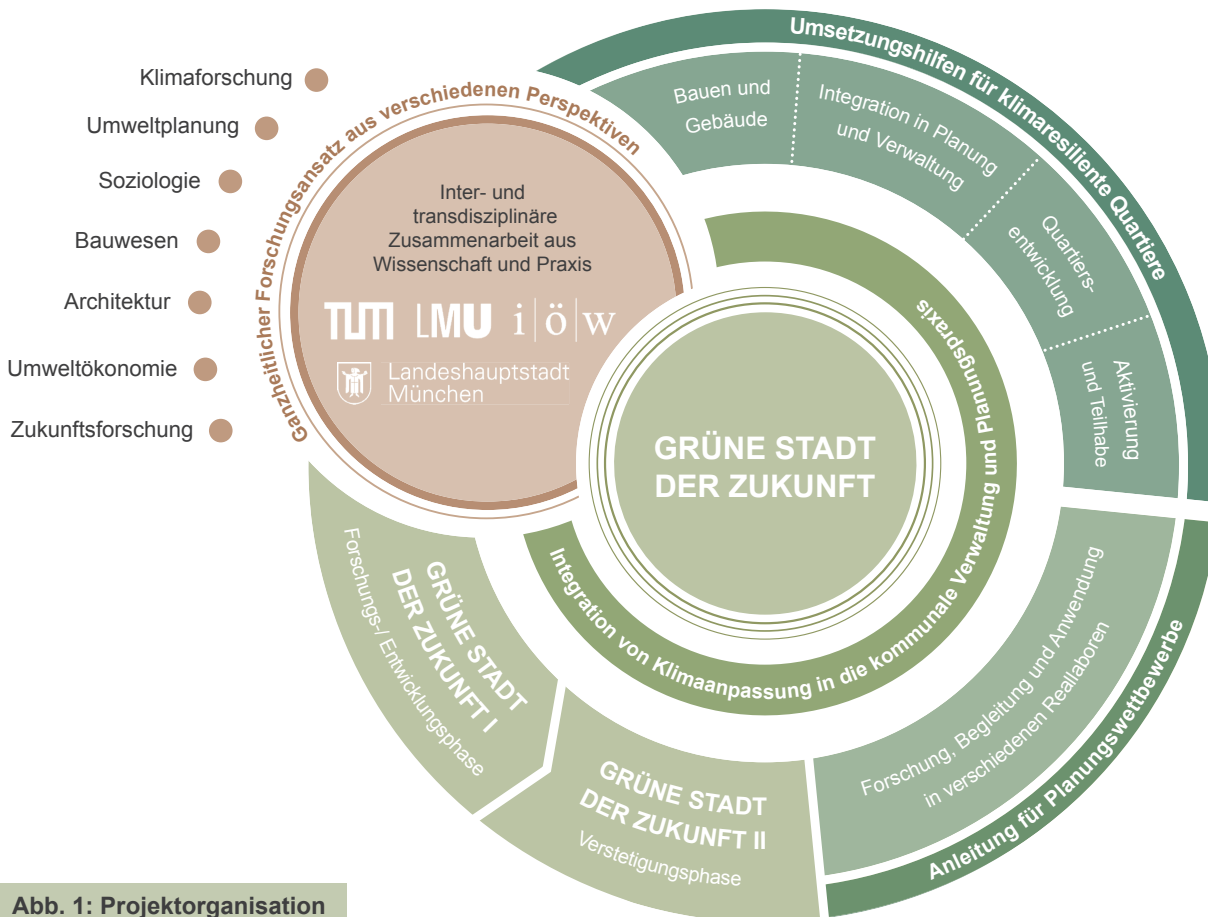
Klimaforschung

Umweltplanung

Soziologie

Bauwesen

Architektur

Umweltökonomie

Zukunftsforschung

Ganzheitlicher Forschungsansatz aus verschiedenen Perspektiven

Inter- und transdisziplinäre Zusammenarbeit aus Wissenschaft und Praxis

TUM LMU i|ö|w

Landeshauptstadt München

Umsetzungshilfen für klimaresiliente Quartiere

Bauen und Gebäude

Integration in Planung und Verwaltung

Quartiersentwicklung

Aktivierung und Teilhabe

GRÜNE STADT DER ZUKUNFT

Integration von Klimaanpassung in die kommunale Verwaltung und Planungspraxis

GRÜNE STADT DER ZUKUNFT I

Forschungs-/ Entwicklungsphase

GRÜNE STADT DER ZUKUNFT II

Verstetigungsphase

Forschung, Begleitung und Anwendung in verschiedenen Reallaboren

Anleitung für Planungswettbewerbe

Abb. 1: Projektorganisation